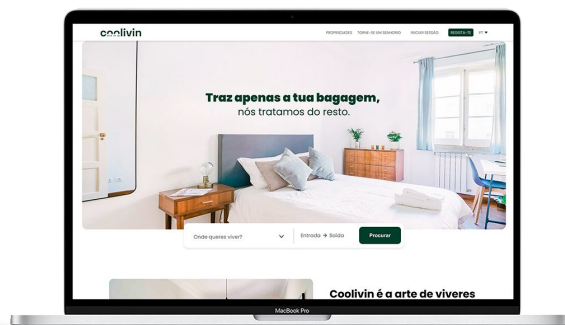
coolivin

PROPRIEDADES TORNE-SE UM SENHORIO INICIAR SESSÃO REGISTA-TE PT

Traz apenas a tua bagagem, nós tratamos do resto.

Onde queres viver?

Entrada → Saída

Procurar

Coolivin é a arte de viveres

MacBook Pro